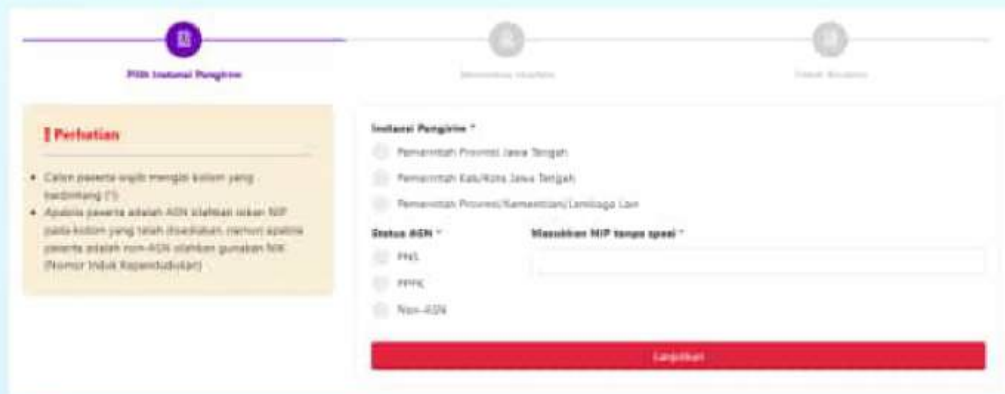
Pilih Instansi Pengirim

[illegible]

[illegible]

Perhatian

- Calon peserta wajib mengisi kolom yang berbintang (*)
- Apabila peserta adalah ASN silahkan isikan NIP pada kolom yang telah disediakan, namun apabila peserta adalah non-ASN silahkan gunakan NIK (Nomor Induk Kependudukan)

Instansi Pengirim *

Pemerintah Provinsi Jawa Tengah

Pemerintah Kab/Kota Jawa Tengah

Pemerintah Provinsi/Kementrian/Lembaga Lain

Status ASN *

PNS

PPPK

Non-ASN

Masukkan NIP tanpa spasi *

Lanjutkan